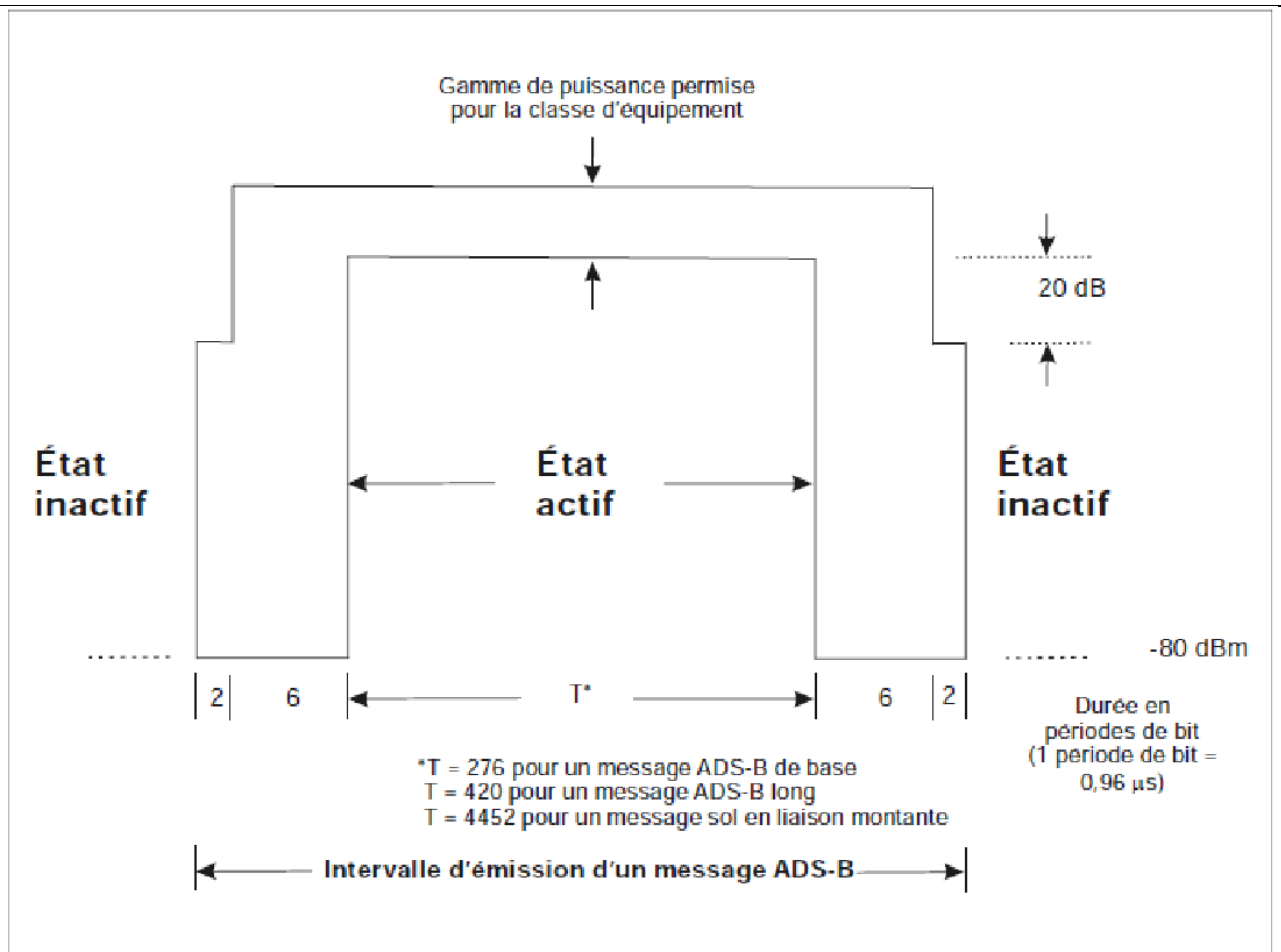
Gamme de puissance permise pour la classe d'équipement

20 dB

État inactif

État actif

État inactif

-80 dBm

2 6 T* 6 2

Durée en périodes de bit (1 periode de bit = 0,96 $\mu$s)

*T = 276 pour un message ADS-B de base
T = 420 pour un message ADS-B long
T = 4452 pour un message sol en liaison montante

Intervalle d'émission d'un message ADS-B